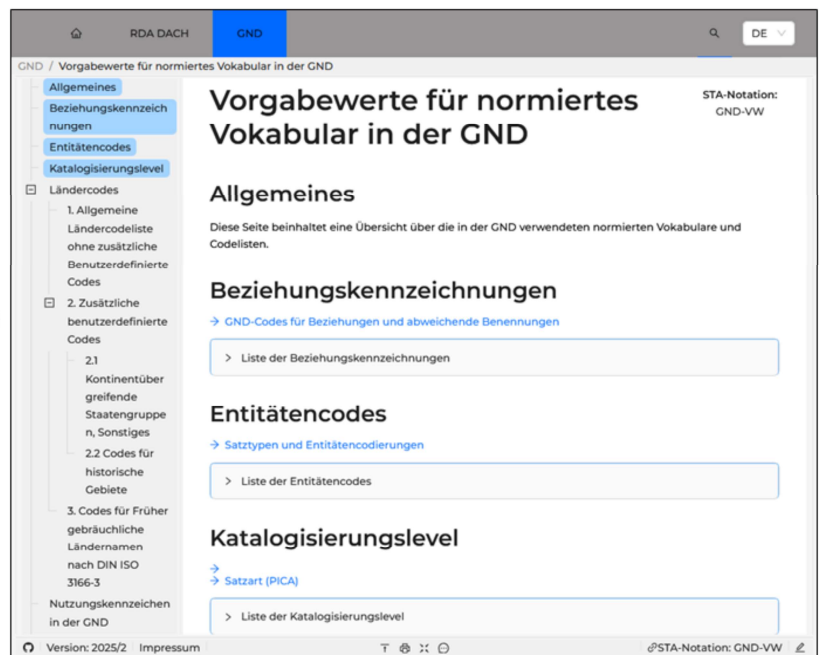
RDA DACH GND DE

GND / Vorgabewerte für normiertes Vokabular in der GND

Allgemeines
Beziehungskennzeichnungen
Entitätencodes
Katalogisierungslevel
Ländercodes
1. Allgemeine Ländercodeliste ohne zusätzliche Benutzerdefinierte Codes
2. Zusätzliche benutzerdefinierte Codes
2.1 Kontinentübergreifende Staatengruppen, Sonstiges
2.2 Codes für historische Gebiete
3. Codes für Früher gebräuchliche Ländernamen nach DIN ISO 3166-3
Nutzungskennzeichen in der GND

Vorgabewerte für normiertes Vokabular in der GND

STA-Notation: GND-VW

Allgemeines

Diese Seite beinhaltet eine Übersicht über die in der GND verwendeten normierten Vokabulare und Codelisten.

Beziehungskennzeichnungen

→ GND-Codes für Beziehungen und abweichende Benennungen

> Liste der Beziehungskennzeichnungen

Entitätencodes

→ Satztypen und Entitätencodierungen

> Liste der Entitätencodes

Katalogisierungslevel

→
→ Satzart (PICA)

> Liste der Katalogisierungslevel

Version: 2025/2 Impressum

STA-Notation: GND-VW